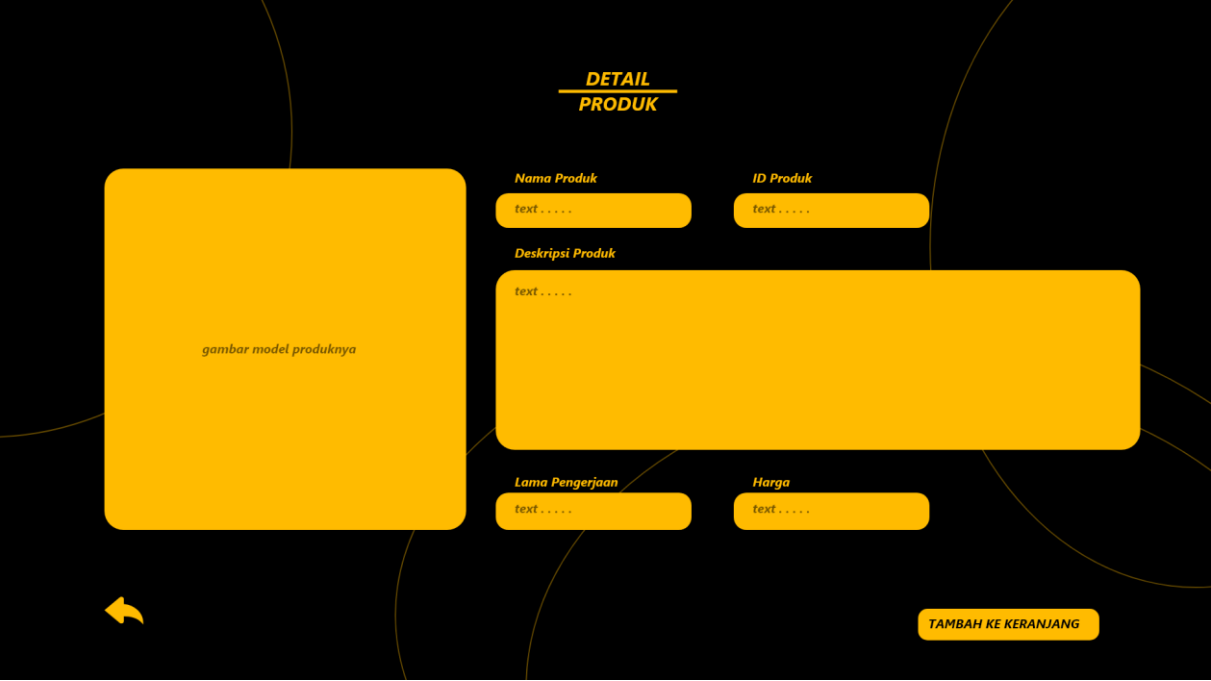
DETAIL
PRODUK

gambar model produknya

Nama Produk

text . . . . .

ID Produk

text . . . . .

Deskripsi Produk

text . . . . .

Lama Pengerjaan

text . . . . .

Harga

text . . . . .

TAMBAH KE KERANJANG